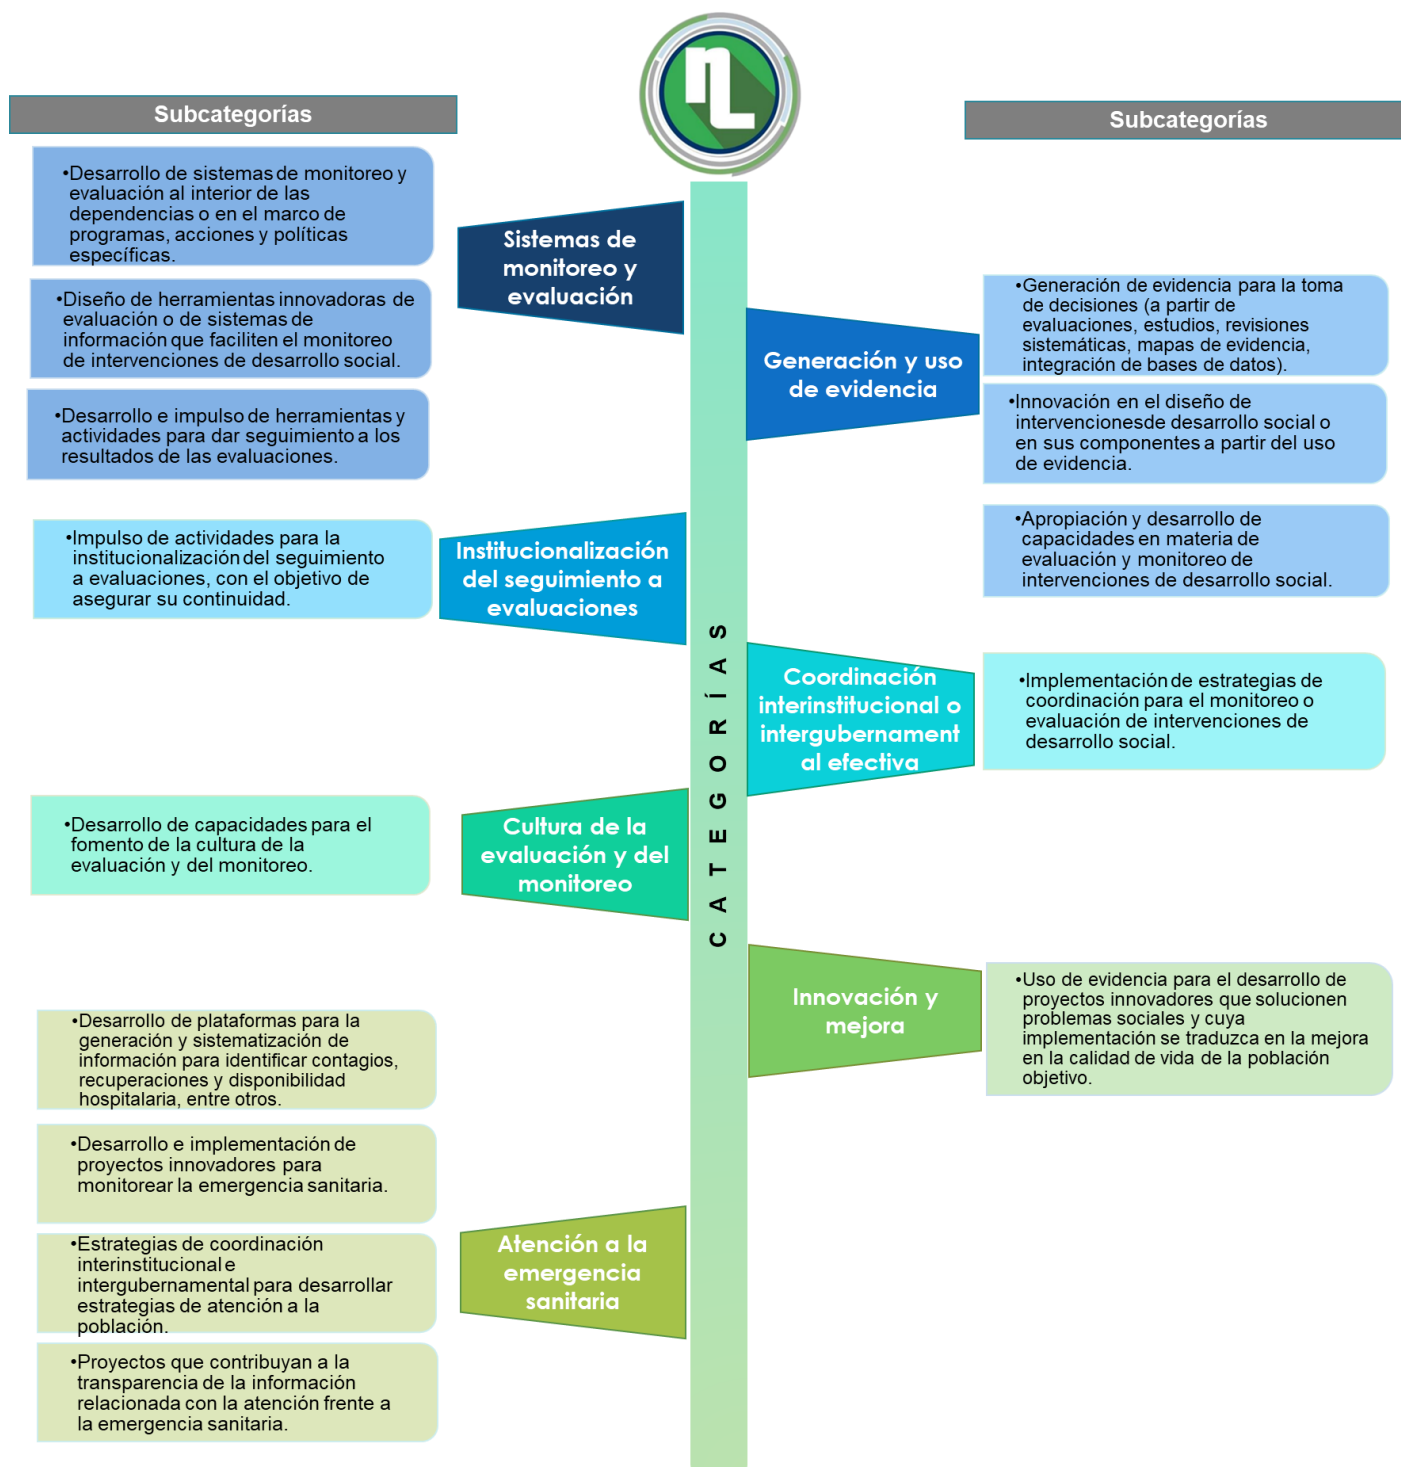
Subcategorías

Subcategorías

•Desarrollo de sistemas de monitoreo y evaluación al interior de las dependencias o en el marco de programas, acciones y políticas específicas.

•Diseño de herramientas innovadoras de evaluación o de sistemas de información que faciliten el monitoreo de intervenciones de desarrollo social.

•Desarrollo e impulso de herramientas y actividades para dar seguimiento a los resultados de las evaluaciones.

Sistemas de monitoreo y evaluación

Generación y uso de evidencia

•Generación de evidencia para la toma de decisiones (a partir de evaluaciones, estudios, revisiones sistemáticas, mapas de evidencia, integración de bases de datos).

•Innovación en el diseño de intervencionesde desarrollo social o en sus componentes a partir del uso de evidencia.

•Impulso de actividades para la institucionalización del seguimiento a evaluaciones, con el objetivo de asegurar su continuidad.

Institucionalización del seguimiento a evaluaciones

•Apropiación y desarrollo de capacidades en materia de evaluación y monitoreo de intervenciones de desarrollo social.

CATEGORÍAS

Coordinación interinstitucional o intergubernamental efectiva

•Implementación de estrategias de coordinación para el monitoreo o evaluación de intervenciones de desarrollo social.

•Desarrollo de capacidades para el fomento de la cultura de la evaluación y del monitoreo.

Cultura de la evaluación y del monitoreo

Innovación y mejora

•Uso de evidencia para el desarrollo de proyectos innovadores que solucionen problemas sociales y cuya implementación se traduzca en la mejora en la calidad de vida de la población objetivo.

•Desarrollo de plataformas para la generación y sistematización de información para identificar contagios, recuperaciones y disponibilidad hospitalaria, entre otros.

•Desarrollo e implementación de proyectos innovadores para monitorear la emergencia sanitaria.

•Estrategias de coordinación interinstitucional e intergubernamental para desarrollar estrategias de atención a la población.

Atención a la emergencia sanitaria

•Proyectos que contribuyan a la transparencia de la información relacionada con la atención frente a la emergencia sanitaria.